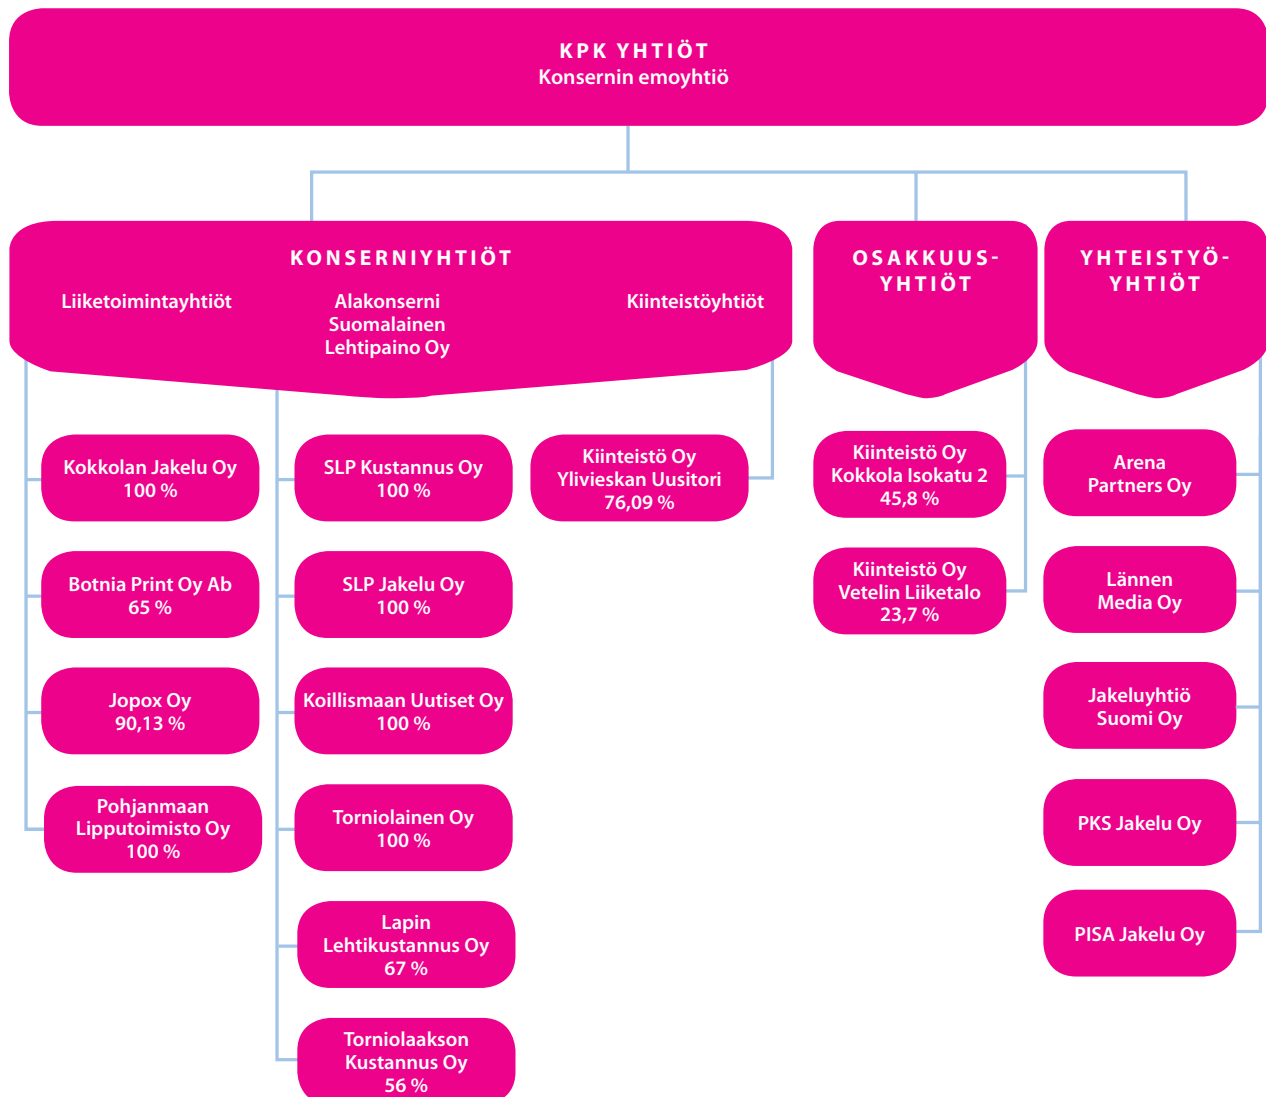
KPK YHTIÖT
Konsernin emoyhtiö

KONSERNIYHTIÖT

Liiketoimintayhtiöt

Alakonserni Suomalainen Lehtipaino Oy

Kiinteistöyhtiöt

OSAKKUUS-YHTIÖT

YHTEISTYÖ-YHTIÖT

Kokkolan Jakelu Oy
100 %

Botnia Print Oy Ab
65 %

Jopox Oy
90,13 %

Pohjanmaan Lipputoimisto Oy
100 %

SLP Kustannus Oy
100 %

SLP Jakelu Oy
100 %

Koillismaan Uutiset Oy
100 %

Torniolainen Oy
100 %

Lapin Lehtikustannus Oy
67 %

Torniolaakson Kustannus Oy
56 %

Kiinteistö Oy Ylivieskan Uusitori
76,09 %

Kiinteistö Oy Kokkola Isokatu 2
45,8 %

Kiinteistö Oy Vetelin Liiketalo
23,7 %

Arena Partners Oy

Lännen Media Oy

Jakeluyhtiö Suomi Oy

PKS Jakelu Oy

PISA Jakelu Oy